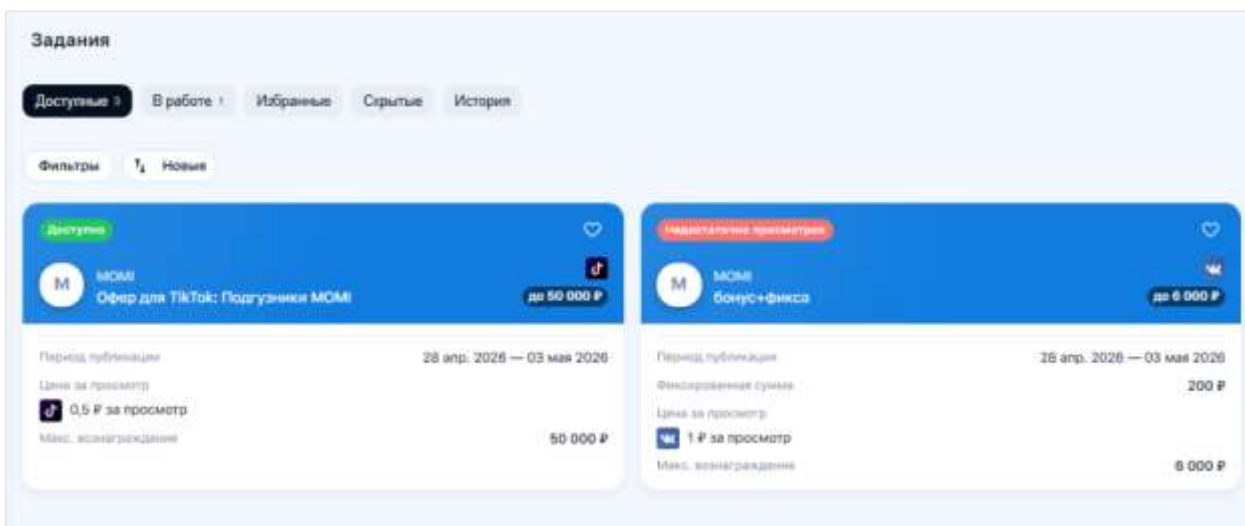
Задания

Доступные 3 В работе 1 Избранные Скрытые История

Фильтры Новые

Доступно

M MOMI
Офер для TikTok: Подгузники MOMI
до 50 000 ₽

Период публикации 28 апр. 2026 — 03 мая 2026
Цена за просмотр
0,5 ₽ за просмотр
Макс. вознаграждение 50 000 ₽

Недостаточно просмотров

M MOMI
бонус+фикса
до 6 000 ₽

Период публикации 28 апр. 2026 — 03 мая 2026
Фиксированная сумма 200 ₽
Цена за просмотр
1 ₽ за просмотр
Макс. вознаграждение 6 000 ₽